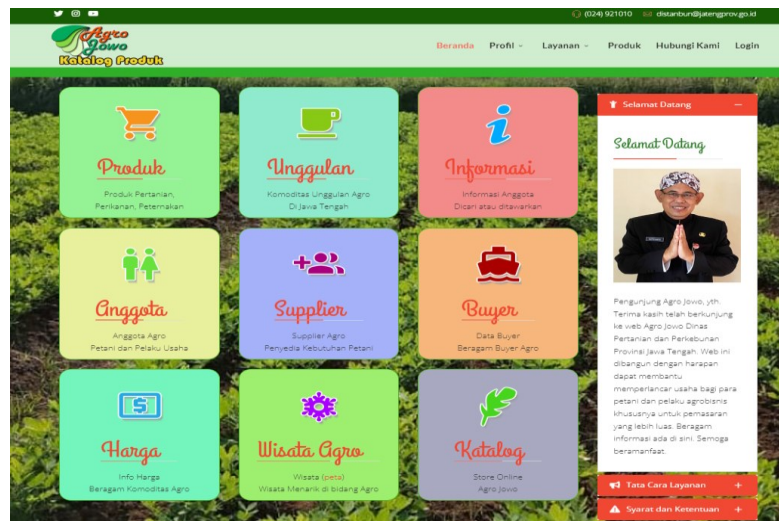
(024) 921010 distanbun@jatengprov.go.id

Agro Jowo
Katalog Produk

Beranda Profil Layanan Produk Hubungi Kami Login

Produk
Produk Pertanian, Perikanan, Peternakan

Unggulan
Komoditas Unggulan Agro Di Jawa Tengah

Informasi
Informasi Anggota Dicari atau ditawarkan

Anggota
Anggota Agro Petani dan Pelaku Usaha

Supplier
Supplier Agro Penyedia Kebutuhan Petani

Buyer
Data Buyer Beragam Buyer Agro

Harga
Info Harga Beragam Komoditas Agro

Wisata Agro
Wisata (peta) Wisata Menarik di bidang Agro

Katalog
Store Online Agro Jowo

Selamat Datang

Selamat Datang

Pengunjung Agro Jowo, yth. Terima kasih telah berkunjung ke web Agro Jowo Dinas Pertanian dan Perkebunan Provinsi Jawa Tengah. Web ini dibangun dengan harapan dapat membantu memperlancar usaha bagi para petani dan pelaku agrobisnis khususnya untuk pemasaran yang lebih luas. Beragam informasi ada di sini. Semoga bermanfaat.

Tata Cara Layanan +

Syarat dan Ketentuan +